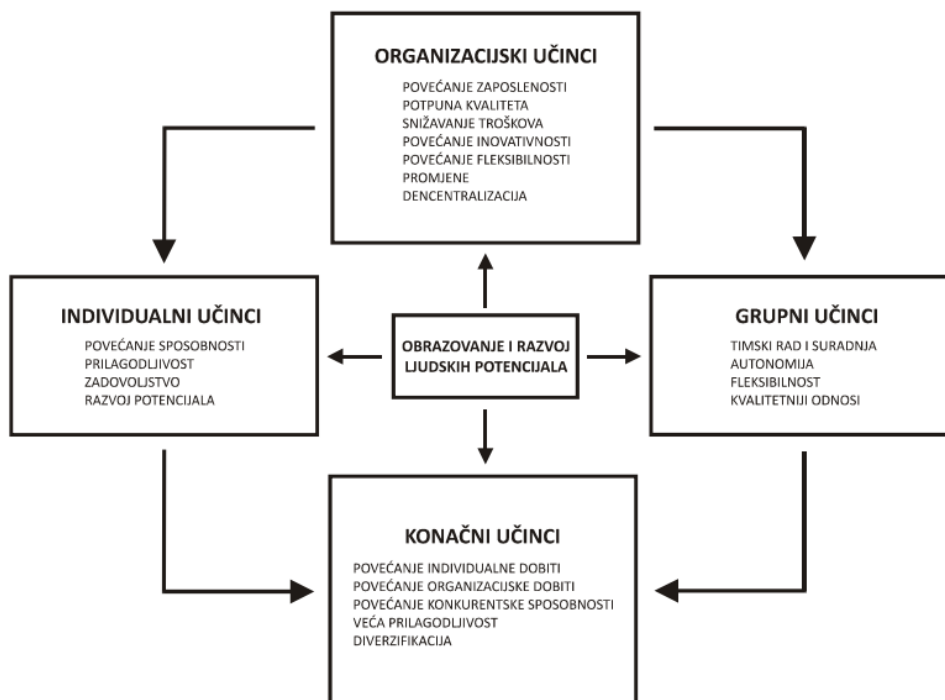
ORGANIZACIJSKI UČINCI

POVEĆANJE ZAPOSLENOSTI
POTPUNA KVALITETA
SNIŽAVANJE TROŠKOVA
POVEĆANJE INOVATIVNOSTI
POVEĆANJE FLEKSIBILNOSTI
PROMJENE
DENCENTRALIZACIJA

INDIVIDUALNI UČINCI

POVEĆANJE SPOSOBNOSTI
PRILAGODLJIVOST
ZADOVOLJSTVO
RAZVOJ POTENCIJALA

OBRAZOVANJE I RAZVOJ LJUDSKIH POTENCIJALA

GRUPNI UČINCI

TIMSKI RAD I SURADNJA
AUTONOMIJA
FLEKSIBILNOST
KVALITETNIJI ODNOSI

KONAČNI UČINCI

POVEĆANJE INDIVIDUALNE DOBITI
POVEĆANJE ORGANIZACIJSKE DOBITI
POVEĆANJE KONKURENTSKE SPOSOBNOSTI
VEĆA PRILAGODLJIVOST
DIVERZIFIKACIJA